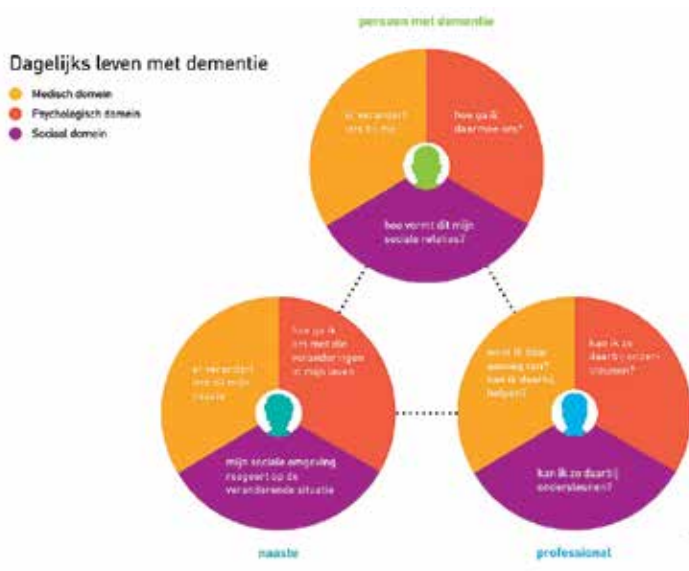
persoon met dementie

Dagelijks leven met dementie

Medisch domein

Psychologisch domein

Sociaal domein

er verandert iets bij mij

hoe ga ik daarmee om?

hoe vormt dit mijn sociale relaties?

er verandert iets bij mijn naaste

hoe ga ik om met die veranderingen in mijn leven

mijn sociale omgeving reageert op de veranderende situatie

naaste

weet ik hier genoeg van? kan ik daarbij helpen?

kan ik ze daarbij ondersteunen?

kan ik ze daarbij ondersteunen?

professional